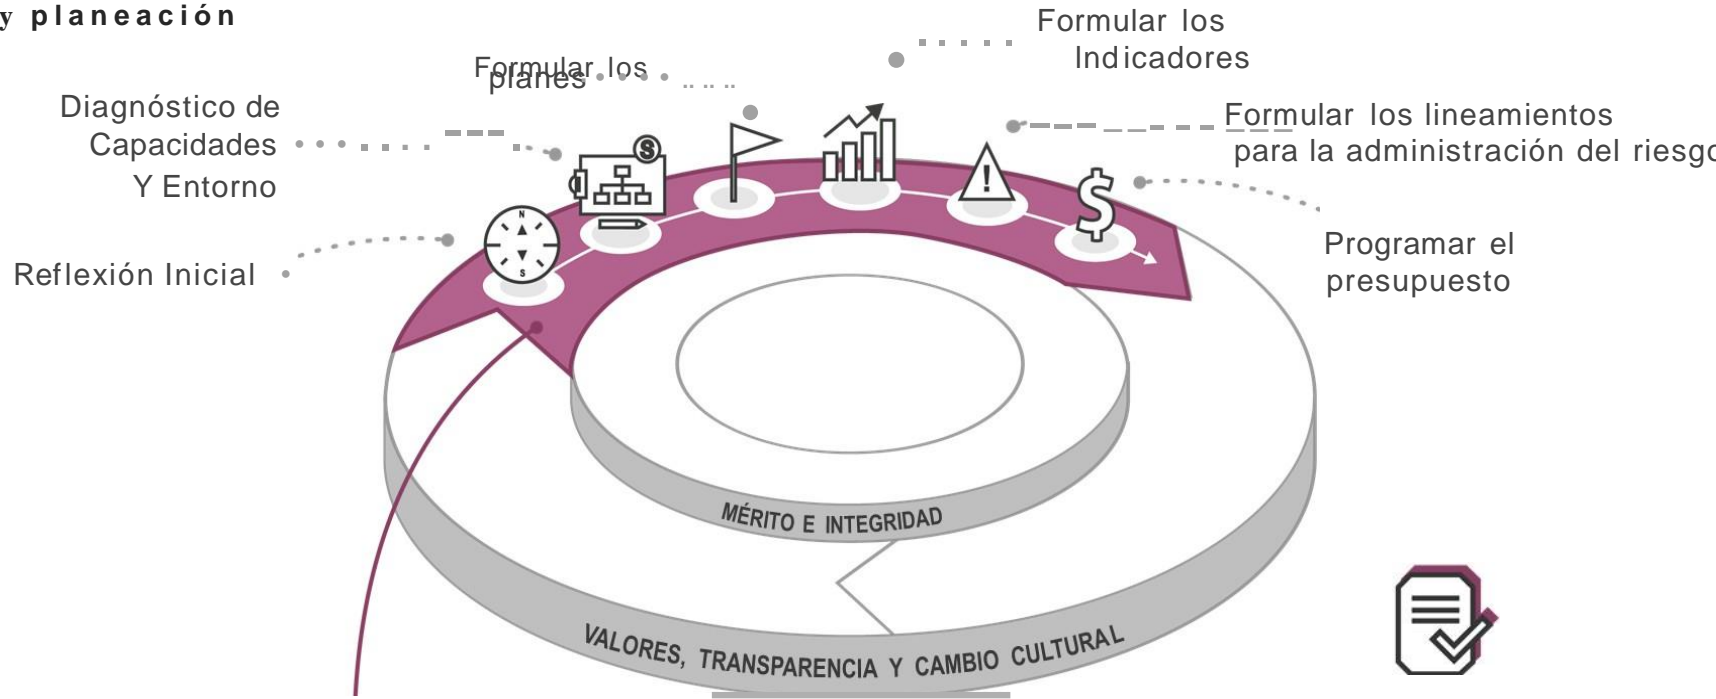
y planeación

Formular los Indicadores

Formular los planes

Diagnóstico de Capacidades Y Entorno

Formular los lineamientos para la administración del riesgo

Reflexión Inicial

Programar el presupuesto

N
S

MÉRITO E INTEGRIDAD

VALORES, TRANSPARENCIA Y CAMBIO CULTURAL